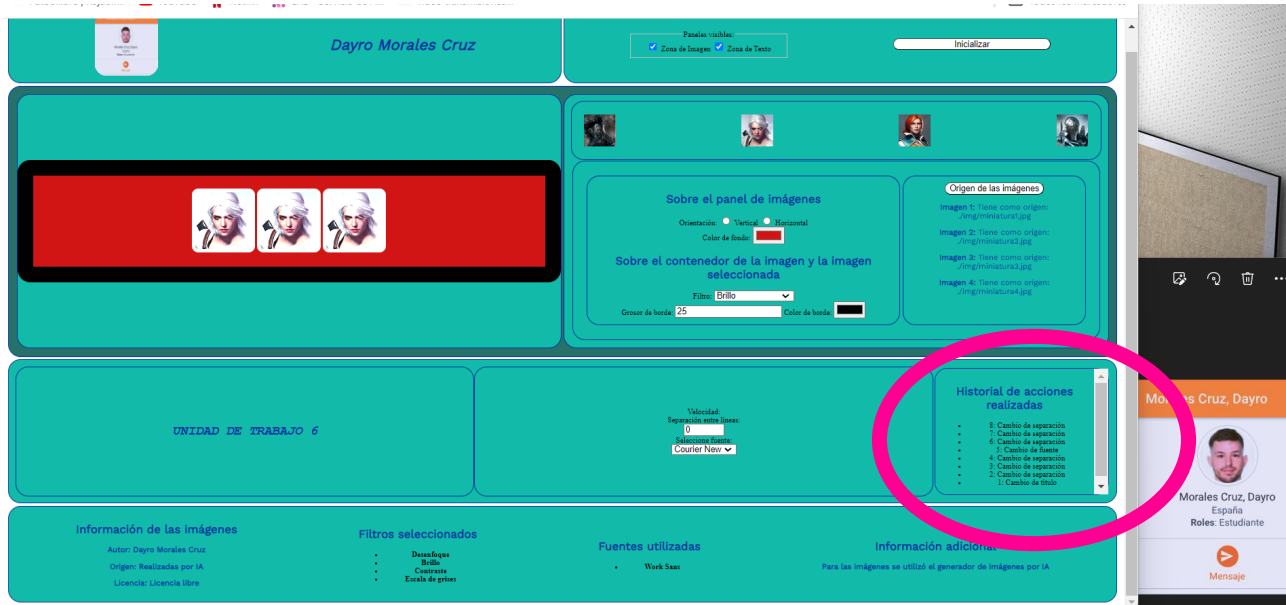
Dayro Morales Cruz

Paneles visibles:
Zona de Imagen Zona de Texto

Inicializar

Sobre el panel de imágenes

Orientación: Vertical Horizontal
Color de fondo:

Sobre el contenedor de la imagen y la imagen seleccionada

Filtro: Brillo
Grosor de borde: 25 Color de borde:

Origen de las imágenes

Imagen 1: Tiene como origen: ./img/miniatura1.jpg
Imagen 2: Tiene como origen: ./img/miniatura2.jpg
Imagen 3: Tiene como origen: ./img/miniatura3.jpg
Imagen 4: Tiene como origen: ./img/miniatura4.jpg

UNIDAD DE TRABAJO 6

Velocidad:
Separación entre líneas:
0
Seleccione fuente:
Courier New

Historial de acciones realizadas

8: Cambio de separación
7: Cambio de separación
6: Cambio de separación
5: Cambio de fuente
4: Cambio de separación
3: Cambio de separación
2: Cambio de separación
1: Cambio de título

Información de las imágenes
Autor: Dayro Morales Cruz
Origen: Realizadas por IA
Licencia: Licencia libre

Filtros seleccionados
Desenfoque
Brillo
Contraste
Escala de grises

Fuentes utilizadas
Work Sans

Información adicional
Para las imágenes se utilizó el generador de imágenes por IA

Morales Cruz, Dayro

Morales Cruz, Dayro
España
Roles: Estudiante

Mensaje